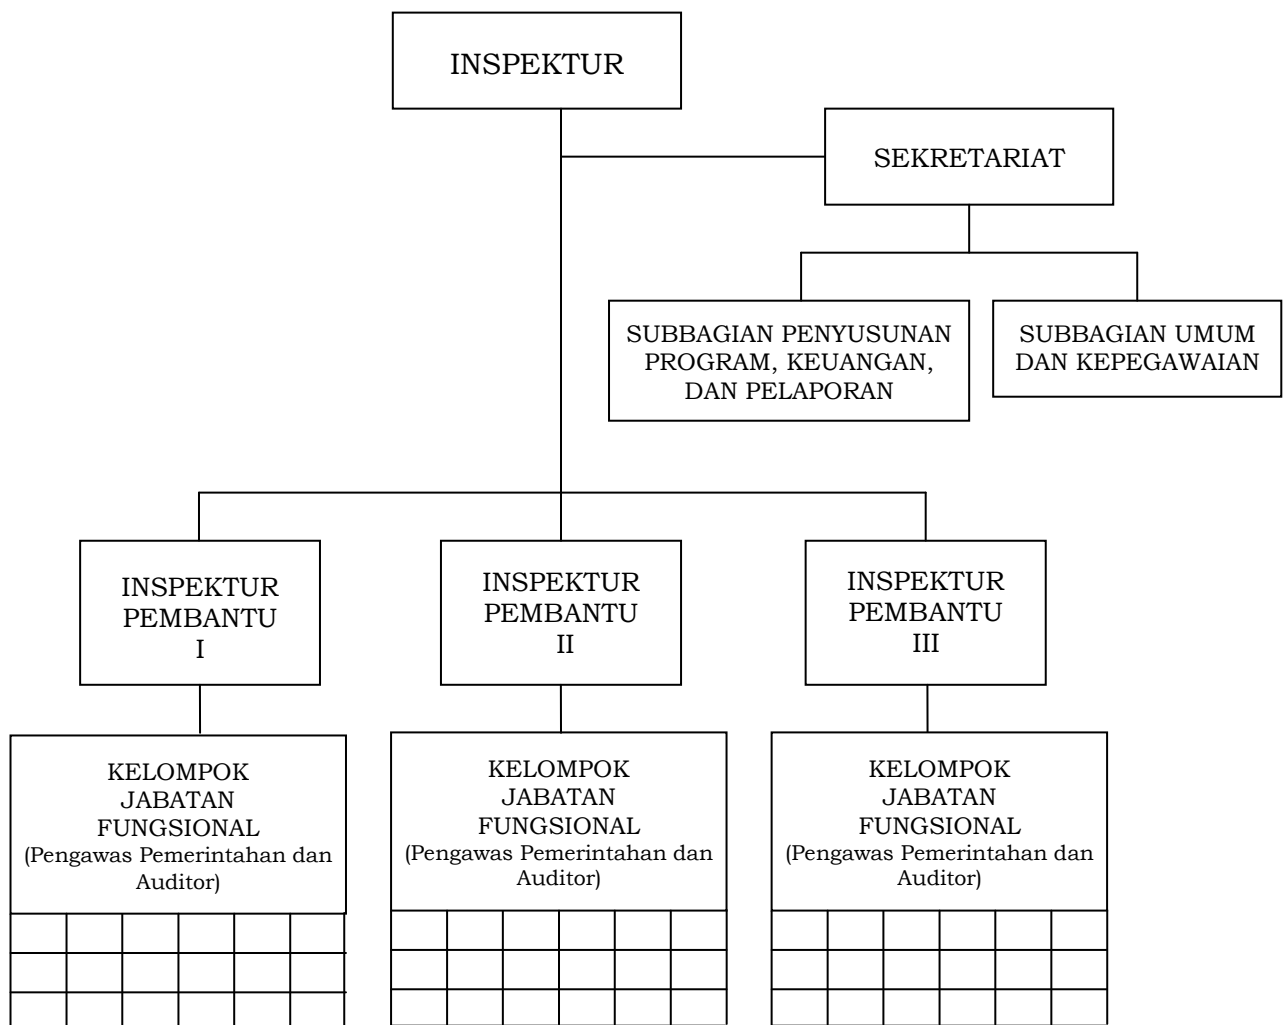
INSPEKTUR

SEKRETARIAT

SUBBAGIAN PENYUSUNAN PROGRAM, KEUANGAN, DAN PELAPORAN

SUBBAGIAN UMUM DAN KEPEGAWAIAN

INSPEKTUR PEMBANTU I

INSPEKTUR PEMBANTU II

INSPEKTUR PEMBANTU III

KELOMPOK JABATAN FUNGSIONAL (Pengawas Pemerintahan dan Auditor)

KELOMPOK JABATAN FUNGSIONAL (Pengawas Pemerintahan dan Auditor)

KELOMPOK JABATAN FUNGSIONAL (Pengawas Pemerintahan dan Auditor)